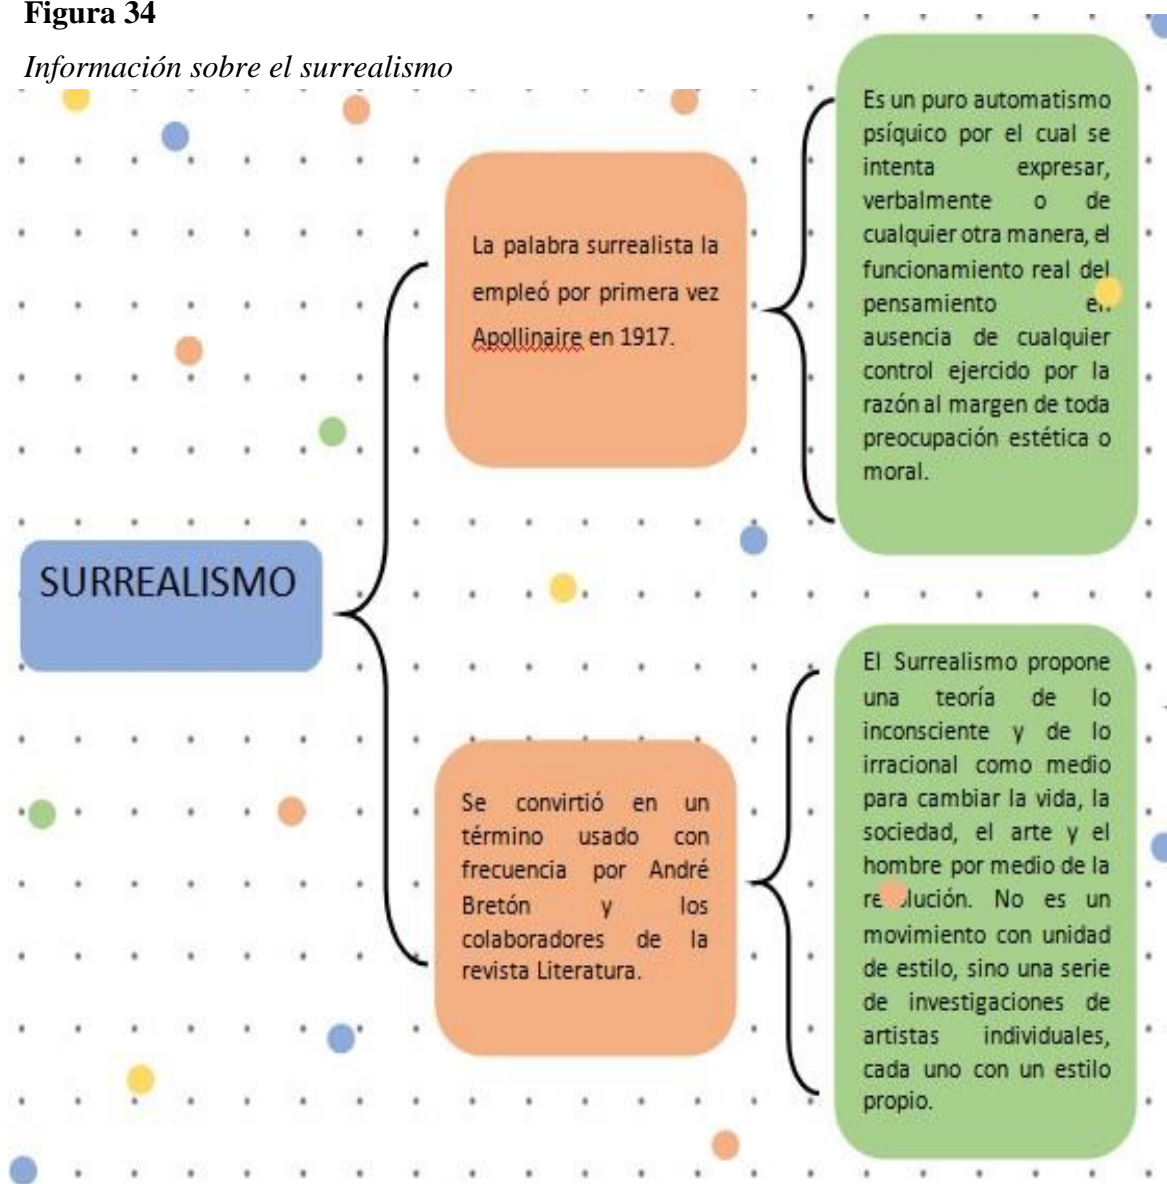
**Figura 34**

*Información sobre el surrealismo*

SURREALISMO

La palabra surrealista la empleó por primera vez Apollinaire en 1917.

Es un puro automatismo psíquico por el cual se intenta expresar, verbalmente o de cualquier otra manera, el funcionamiento real del pensamiento en ausencia de cualquier control ejercido por la razón al margen de toda preocupación estética o moral.

Se convirtió en un término usado con frecuencia por André Bretón y los colaboradores de la revista Literatura.

El Surrealismo propone una teoría de lo inconsciente y de lo irracional como medio para cambiar la vida, la sociedad, el arte y el hombre por medio de la re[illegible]lución. No es un movimiento con unidad de estilo, sino una serie de investigaciones de artistas individuales, cada uno con un estilo propio.